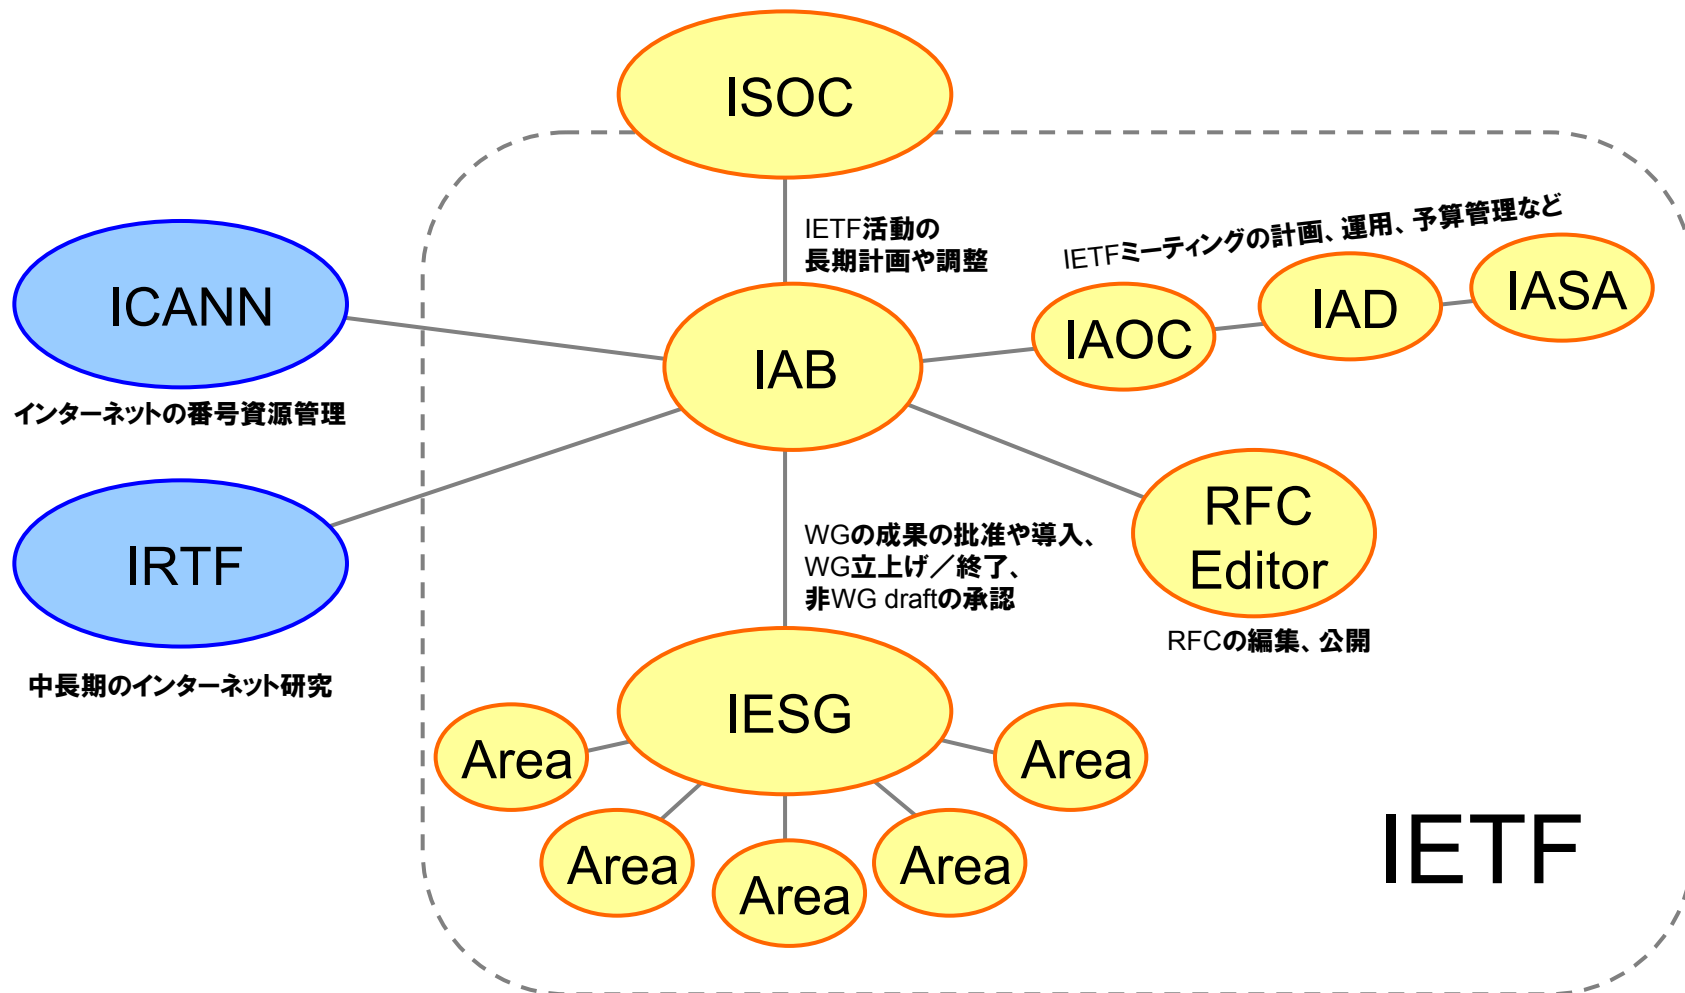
ISOC

IETF活動の
長期計画や調整

ICANN

インターネットの番号資源管理

IAB

IETFミーティングの計画、運用、予算管理など

IAOC

IAD

IASA

IRTF

中長期のインターネット研究

RFC
Editor

RFCの編集、公開

WGの成果の批准や導入、
WG立上げ／終了、
非WG draftの承認

IESG

Area

Area

Area

Area

Area

Area

IETF